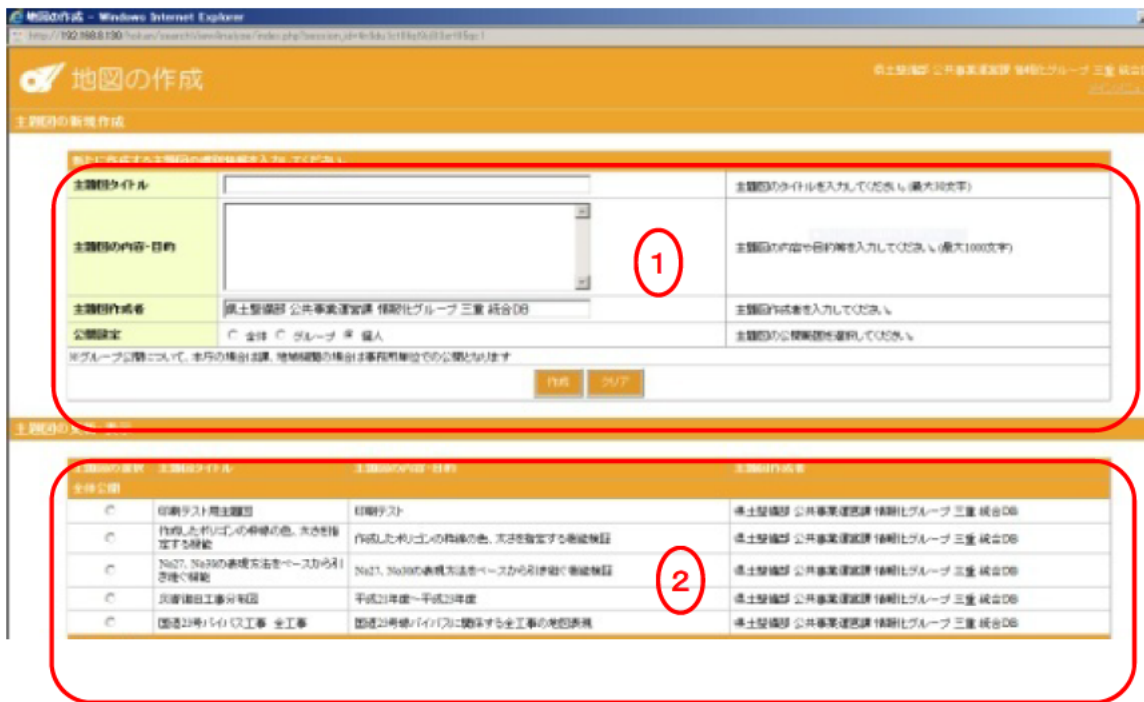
地図の作成 - Windows Internet Explorer

http://192.168.0.130/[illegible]

地図の作成

県土整備部 公共事業運営課 情報化グループ 三重 統合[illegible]

主題図の新規作成

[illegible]

| 主題図タイトル | | 主題図のタイトルを入力してください。(最大30文字) |
|---|---|---|
| 主題図の内容・目的 | | 主題図の内容や目的等を入力してください。(最大1000文字) |
| 主題図作成者 | 県土整備部 公共事業運営課 情報化グループ 三重 統合DB | 主題図作成者を入力してください。 |
| 公開設定 | ○ 全体 ○ グループ ● 個人 | 主題図の公開範囲を選択してください。 |

※グループ公開について、本庁の場合は課、地域機関の場合は事務所単位での公開となります

作成 クリア

1

主題図の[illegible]

| 主題図の選択 | 主題図タイトル | 主題図の内容・目的 | 主題図作成者 |
|---|---|---|---|
| 全体公開 | | | |
| ○ | 印刷テスト用主題図 | 印刷テスト | 県土整備部 公共事業運営課 情報化グループ 三重 統合DB |
| ○ | 作成したポリゴンの枠線の色、大きさを指定する機能 | 作成したポリゴンの枠線の色、大きさを指定する機能検証 | 県土整備部 公共事業運営課 情報化グループ 三重 統合DB |
| ○ | No27、No30の表現方法をベースから引き継ぐ機能 | No27、No30の表現方法をベースから引き継ぐ機能検証 | 県土整備部 公共事業運営課 情報化グループ 三重 統合DB |
| ○ | 災害復旧工事分布図 | 平成21年度～平成23年度 | 県土整備部 公共事業運営課 情報化グループ 三重 統合DB |
| ○ | 国道23号バイパス工事 全工事 | 国道23号線バイパスに関係する全工事の地図表現 | 県土整備部 公共事業運営課 情報化グループ 三重 統合DB |

2